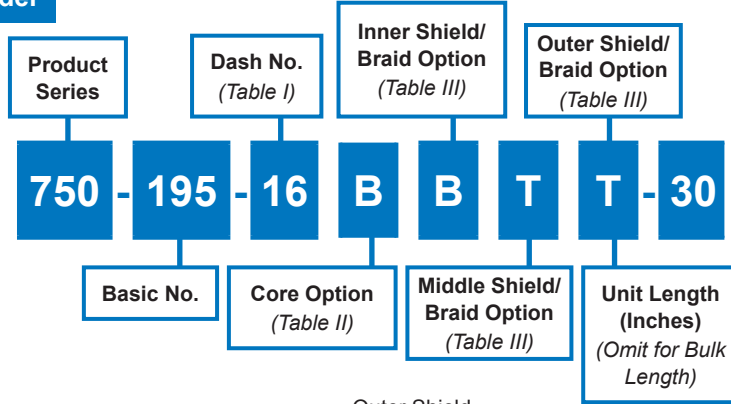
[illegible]der

Product Series

Dash No. (Table I)

Inner Shield/ Braid Option (Table III)

Outer Shield/ Braid Option (Table III)

750 - 195 - 16 B B T T - 30

Basic No.

Core Option (Table II)

Middle Shield/ Braid Option (Table III)

Unit Length (Inches) (Omit for Bulk Length)

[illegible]